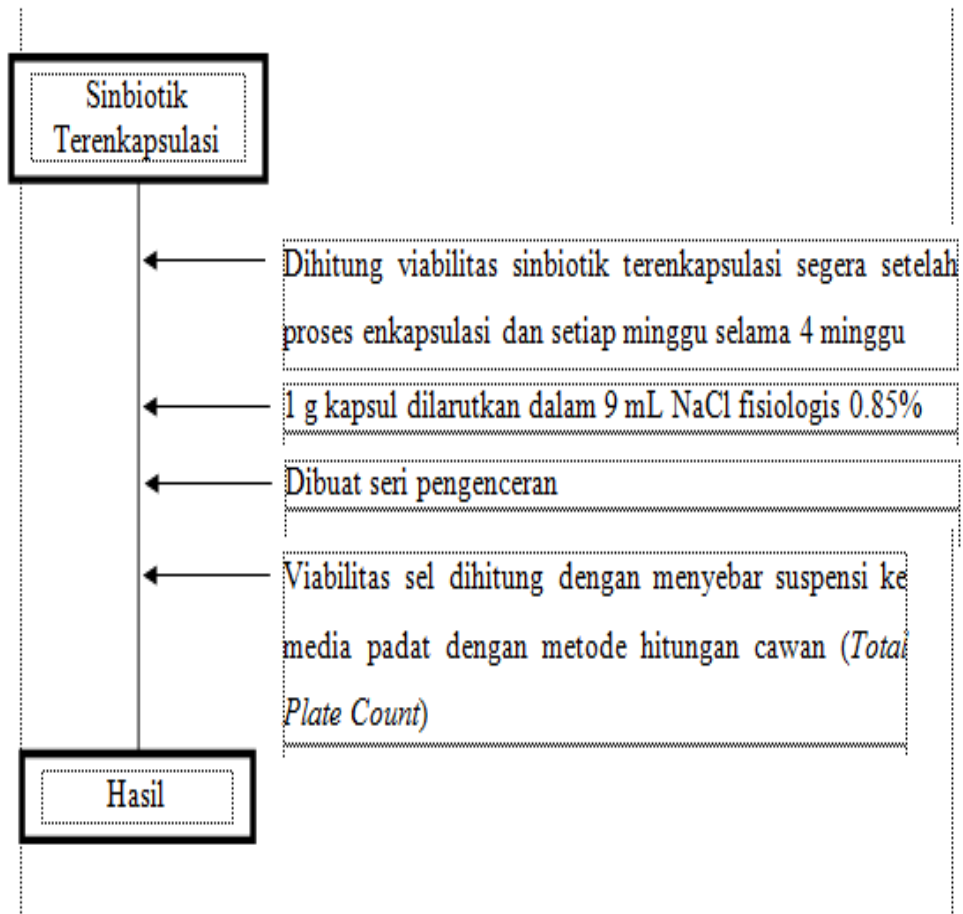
Sinbiotik Terenkapsulasi

Dihitung viabilitas sinbiotik terenkapsulasi segera setelah proses enkapsulasi dan setiap minggu selama 4 minggu

1 g kapsul dilarutkan dalam 9 mL NaCl fisiologis 0.85%

Dibuat seri pengenceran

Viabilitas sel dihitung dengan menyebar suspensi ke media padat dengan metode hitungan cawan (*Total Plate Count*)

Hasil